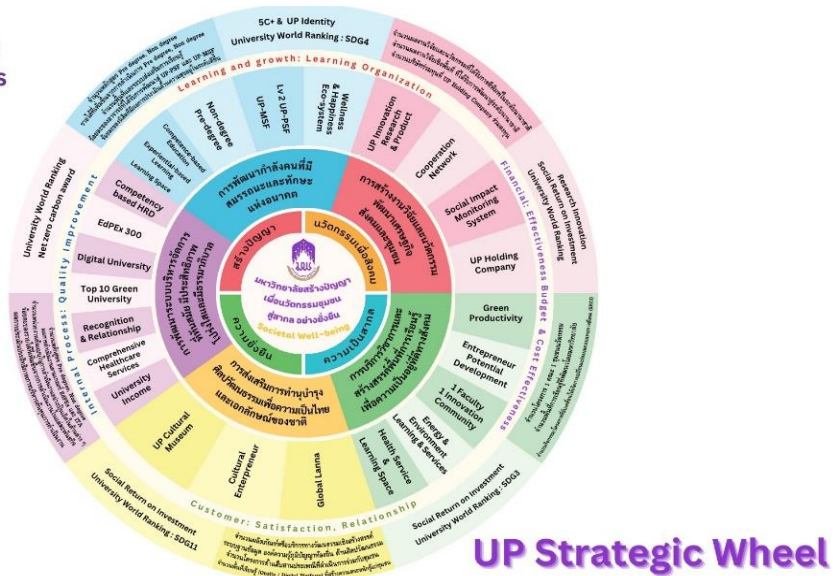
5C+ & UP Identity
University World Ranking : SDG4

Learning and growth: Learning Organization

Non-degree
Pre-degree
UP-MSF
Lv2 UP-PSF
Wellness & Happiness Ecosystem
UP Innovation Research & Product
Cooperation Network
Social Impact Monitoring System
UP Holding Company
Competence-based Education
Experiential-based Learning
Learning Space
Competency based HRD
EdPEx 300
Digital University
Top 10 Green University
Recognition & Relationship
Comprehensive Healthcare Services
University Income
UP Cultural Museum
Cultural Entrepreneur
Global Lanna
Health Service & Learning Space
Energy & Environment Learning & Services
1 Faculty 1 Innovation Community
Entrepreneur Potential Development
Green Productivity

การพัฒนากำลังคนที่มีสมรรถนะและทักษะแห่งอนาคต
การสร้างงานวิจัยและนวัตกรรมพัฒนาเศรษฐกิจสังคมและชุมชน
การบริการวิชาการและสร้างสรรค์ที่ก่อให้เกิดการเรียนรู้เพื่อความเป็นอยู่ที่ดีทางสังคม
การส่งเสริมการทำนุบำรุงศิลปวัฒนธรรมเพื่อความเป็นไทยและเอกลักษณ์ของชาติ
การพัฒนาระบบบริหารจัดการที่มีประสิทธิภาพ

สร้างปัญญา
นวัตกรรมเพื่อสังคม
ความเป็นสากล
ความยั่งยืน

มหาวิทยาลัยสร้างปัญญา เพื่อนวัตกรรมชุมชน สู่สากล อย่างยั่งยืน
Societal Well-being

University World Ranking
Net zero carbon award
Internal Process: Quality Improvement
Research Innovation
Social Return on Investment
University World Ranking
Financial: Effectiveness Budget & Cost Effectiveness
Customer: Satisfaction, Relationship
Social Return on Investment
University World Ranking : SDG11
Social Return on Investment
University World Ranking : SDG3

UP Strategic Wheel